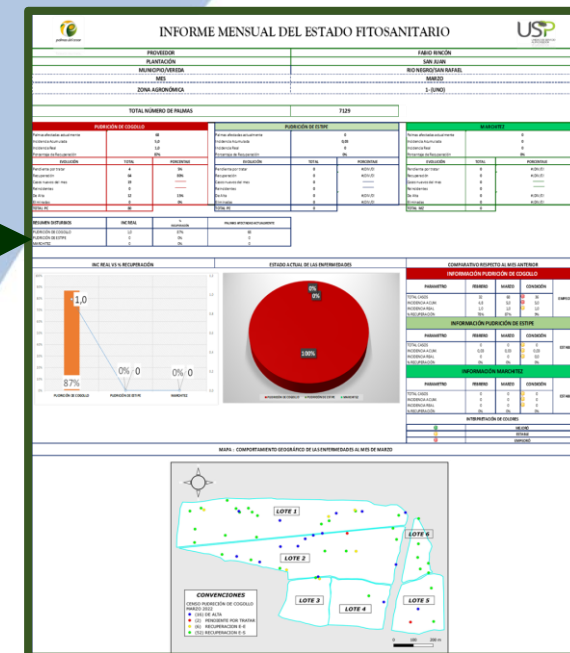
INFORME MENSUAL DEL ESTADO FITOSANITARIO

USP

| PROVEEDOR | FABIO RINCÓN |
|---|---|
| PLANTACIÓN | SAN JUAN |
| MUNICIPIO/VEREDA | RIO NEGRO/SAN RAFAEL |
| MES | MARZO |
| ZONA AGRONÓMICA | 1-(UNO) |

TOTAL NÚMERO DE PALMAS 7129

PUDRICIÓN DE COGOLLO

PUDRICIÓN DE ESTIPE

MARCHITEZ

RESUMEN DISTURBIOS

INC REAL VS % RECUPERACIÓN

1,0

87%

0% 0

0% 0

PUDRICIÓN DE COGOLLO

PUDRICIÓN DE ESTIPE

MARCHITEZ

ESTADO ACTUAL DE LAS ENFERMEDADES

0%

0%

100%

COMPARATIVO RESPECTO AL MES ANTERIOR

INFORMACIÓN PUDRICIÓN DE COGOLLO

INFORMACIÓN PUDRICIÓN DE ESTIPE

INFORMACIÓN MARCHITEZ

INTERPRETACIÓN DE COLORES

MAPA: COMPORTAMIENTO GEOGRÁFICO DE LAS ENFERMEDADES AL MES DE MARZO

LOTE 1

LOTE 2

LOTE 3

LOTE 4

LOTE 5

LOTE 6

CONVENCIONES

CENSO PUDRICIÓN DE COGOLLO MARZO 2022

(10) DE ALTA

(2) PENDIENTE POR TRATAR

(6) RECUPERACION E-0

(51) RECUPERACION E-0